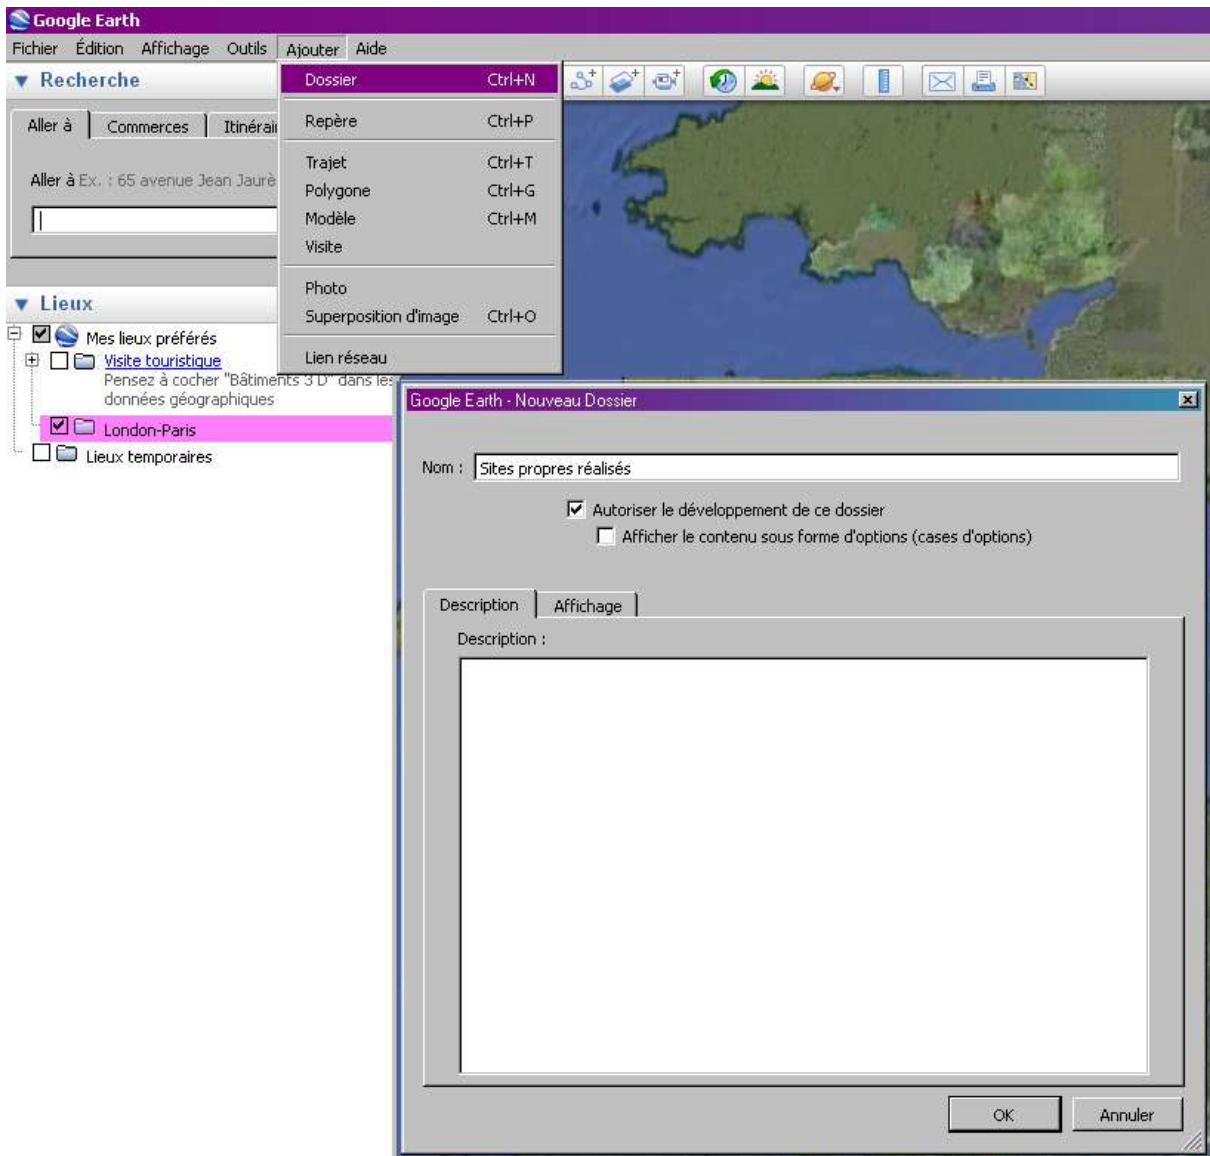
Google Earth

Fichier Édition Affichage Outils Ajouter Aide

Recherche

Aller à | Commerces | Itinérai

Aller à Ex. : 65 avenue Jean Jaurè

Dossier Ctrl+N
Repère Ctrl+P
Trajet Ctrl+T
Polygone Ctrl+G
Modèle Ctrl+M
Visite
Photo
Superposition d'image Ctrl+O
Lien réseau

Lieux

Mes lieux préférés
Visite touristique
Pensez à cocher "Bâtiments 3 D" dans les données géographiques
London-Paris
Lieux temporaires

Google Earth - Nouveau Dossier

Nom : Sites propres réalisés

Autoriser le développement de ce dossier
Afficher le contenu sous forme d'options (cases d'options)

Description | Affichage

Description :

OK Annuler